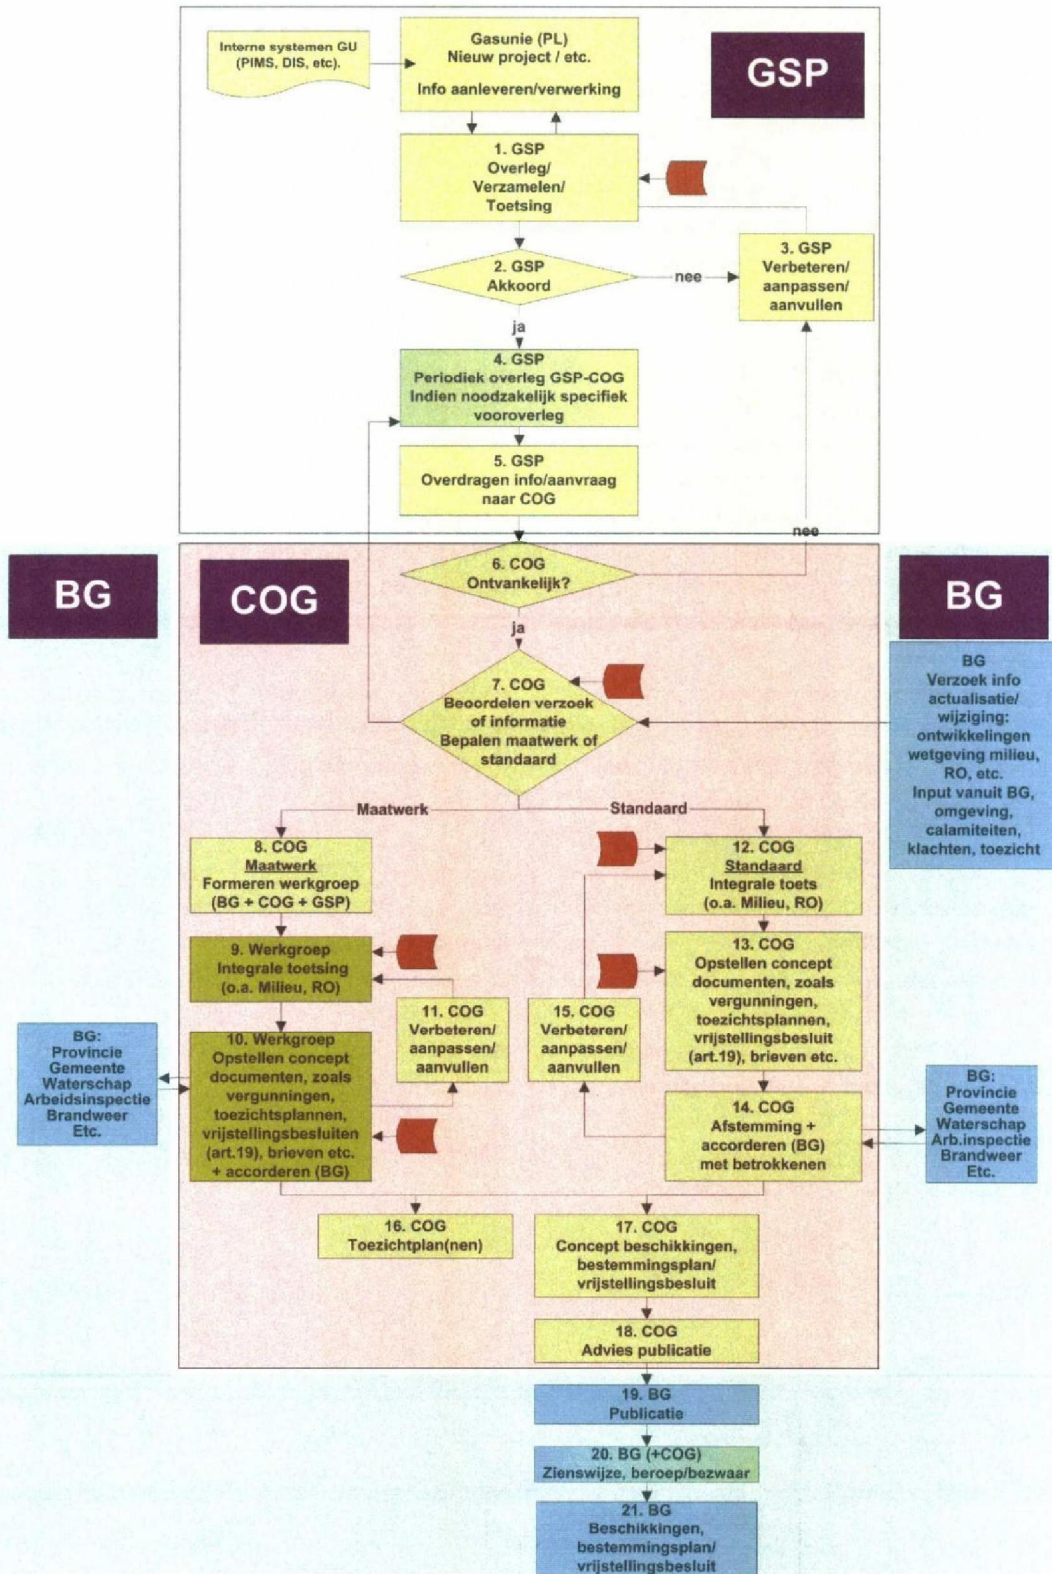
Interne systemen GU (PIMS, DIS, etc).

Gasunie (PL)
Nieuw project / etc.

Info aanleveren/verwerking

GSP

1. GSP
Overleg/
Verzamelen/
Toetsing

2. GSP
Akkoord

nee

3. GSP
Verbeteren/
aanpassen/
aanvullen

ja

4. GSP
Periodiek overleg GSP-COG
Indien noodzakelijk specifiek vooroverleg

5. GSP
Overdragen info/aanvraag naar COG

nee

BG

COG

6. COG
Ontvankelijk?

BG

ja

7. COG
Beoordelen verzoek of informatie
Bepalen maatwerk of standaard

BG
Verzoek info actualisatie/ wijziging: ontwikkelingen wetgeving milieu, RO, etc.
Input vanuit BG, omgeving, calamiteiten, klachten, toezicht

Maatwerk

Standaard

8. COG
Maatwerk
Formeren werkgroep (BG + COG + GSP)

12. COG
Standaard
Integrale toets (o.a. Milieu, RO)

9. Werkgroep
Integrale toetsing (o.a. Milieu, RO)

13. COG
Opstellen concept documenten, zoals vergunningen, toezichtsplannen, vrijstellingsbesluit (art.19), brieven etc.

BG:
Provincie
Gemeente
Waterschap
Arbeidsinspectie
Brandweer
Etc.

10. Werkgroep
Opstellen concept documenten, zoals vergunningen, toezichtsplannen, vrijstellingsbesluiten (art.19), brieven etc. + accorderen (BG)

11. COG
Verbeteren/
aanpassen/
aanvullen

15. COG
Verbeteren/
aanpassen/
aanvullen

14. COG
Afstemming + accorderen (BG) met betrokkenen

BG:
Provincie
Gemeente
Waterschap
Arb.inspectie
Brandweer
Etc.

16. COG
Toezichtplan(nen)

17. COG
Concept beschikkingen, bestemmingsplan/ vrijstellingsbesluit

18. COG
Advies publicatie

19. BG
Publicatie

20. BG (+COG)
Zienswijze, beroep/bezwaar

21. BG
Beschikkingen, bestemmingsplan/ vrijstellingsbesluit